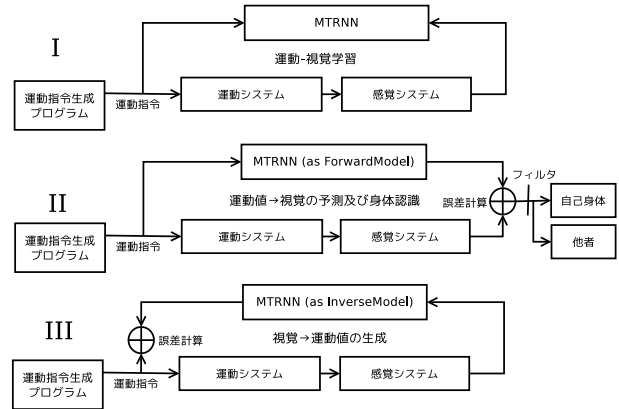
I

MTRNN

運動-視覚学習

運動指令生成プログラム

運動指令

運動システム

感覚システム

II

MTRNN (as ForwardModel)

運動値→視覚の予測及び身体認識

誤差計算

フィルタ

自己身体

他者

運動指令生成プログラム

運動指令

運動システム

感覚システム

III

MTRNN (as InverseModel)

誤差計算

視覚→運動値の生成

運動指令生成プログラム

運動指令

運動システム

感覚システム